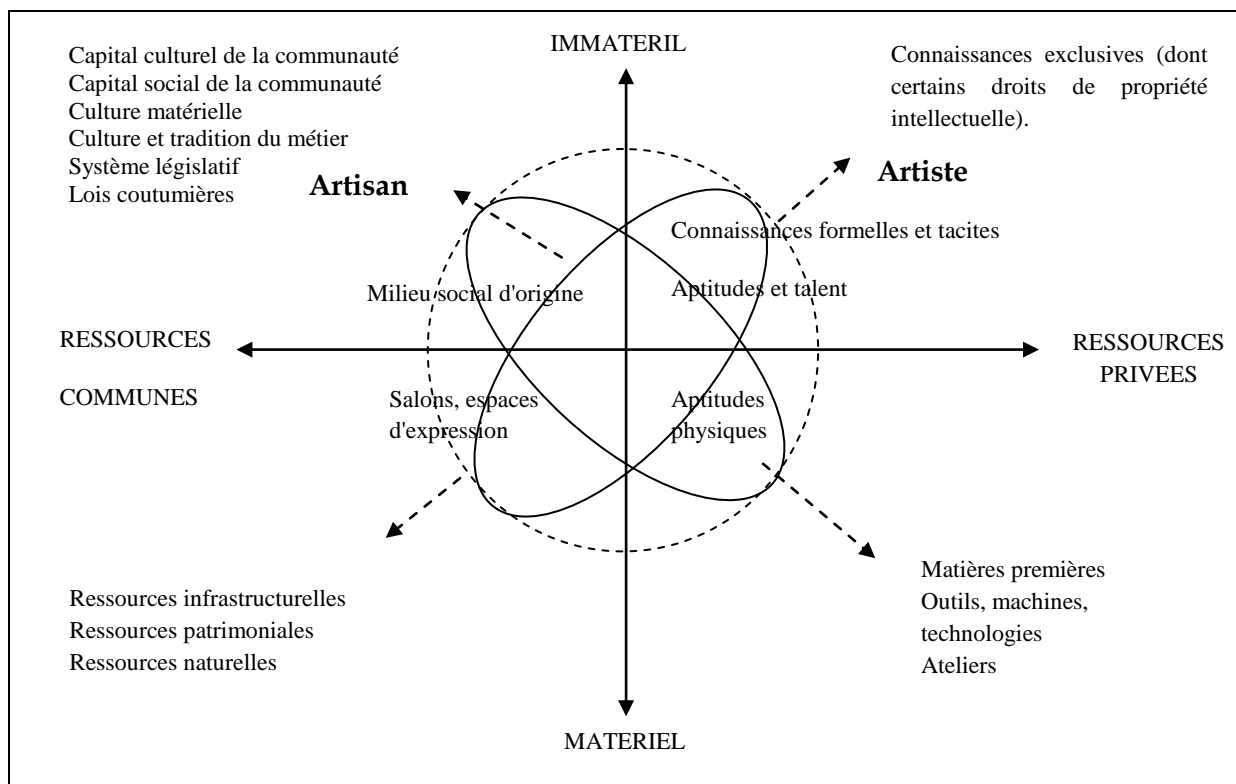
Capital culturel de la communauté
Capital social de la communauté
Culture matérielle
Culture et tradition du métier
Système législatif
Lois coutumières

IMMATERIL

Connaissances exclusives (dont certains droits de propriété intellectuelle).

Artisan

Artiste

Connaissances formelles et tacites

Milieu social d'origine

Aptitudes et talent

RESSOURCES COMMUNES

RESSOURCES PRIVEES

Salons, espaces d'expression

Aptitudes physiques

Ressources infrastructurelles
Ressources patrimoniales
Ressources naturelles

Matières premières
Outils, machines, technologies
Ateliers

MATERIEL